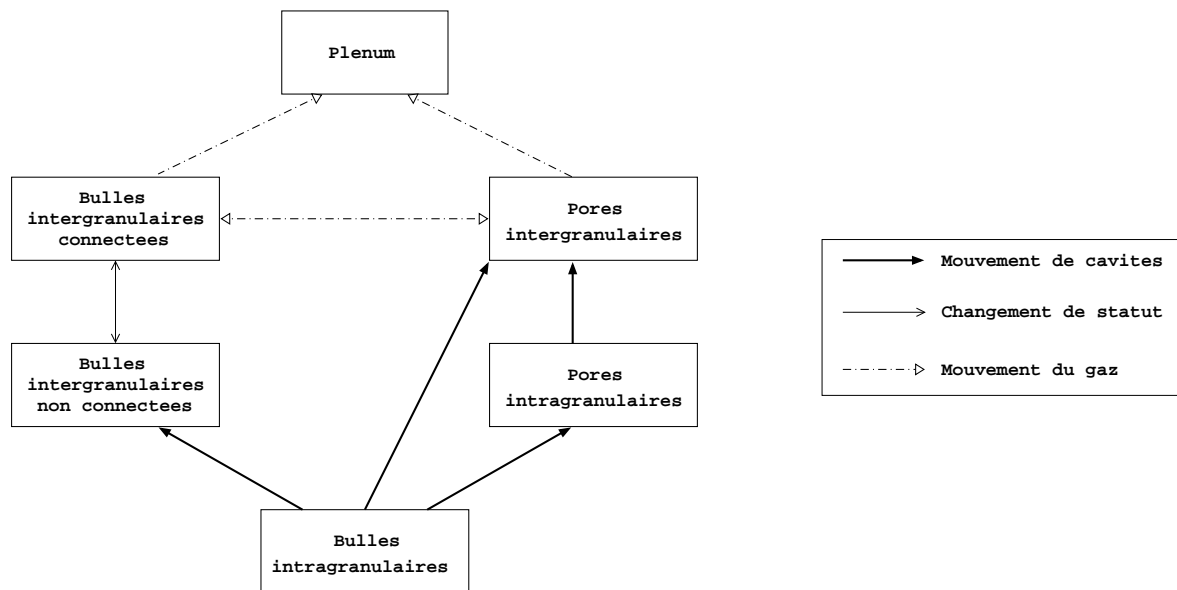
Plenum

Bulles intergranulaires connectees

Pores intergranulaires

Bulles intergranulaires non connectees

Pores intragranulaires

Bulles intragranulaires

Mouvement de cavites

Changement de statut

Mouvement du gaz